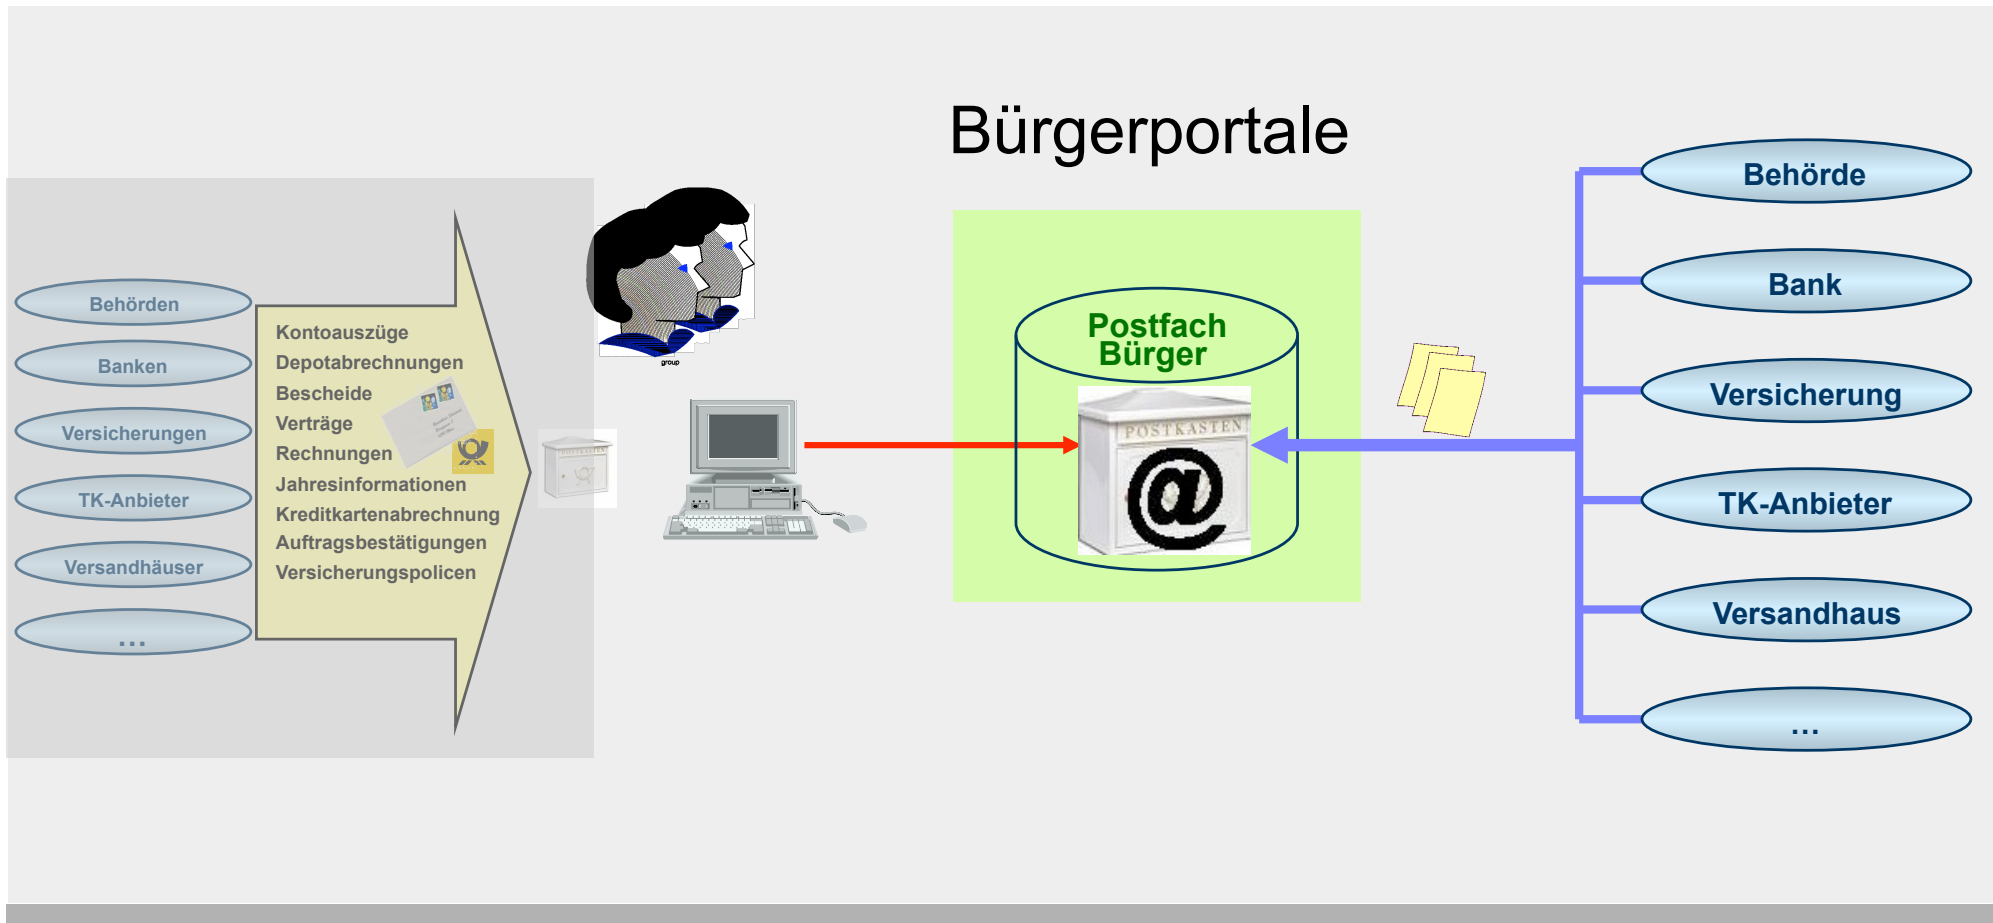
Bürgerportale

Behörden
Banken
Versicherungen
TK-Anbieter
Versandhäuser
...

Kontoauszüge
Depotabrechnungen
Bescheide
Verträge
Rechnungen
Jahresinformationen
Kreditkartenabrechnung
Auftragsbestätigungen
Versicherungspolicen

group

Postfach Bürger

POSTKASTEN

@

Behörde
Bank
Versicherung
TK-Anbieter
Versandhaus
...